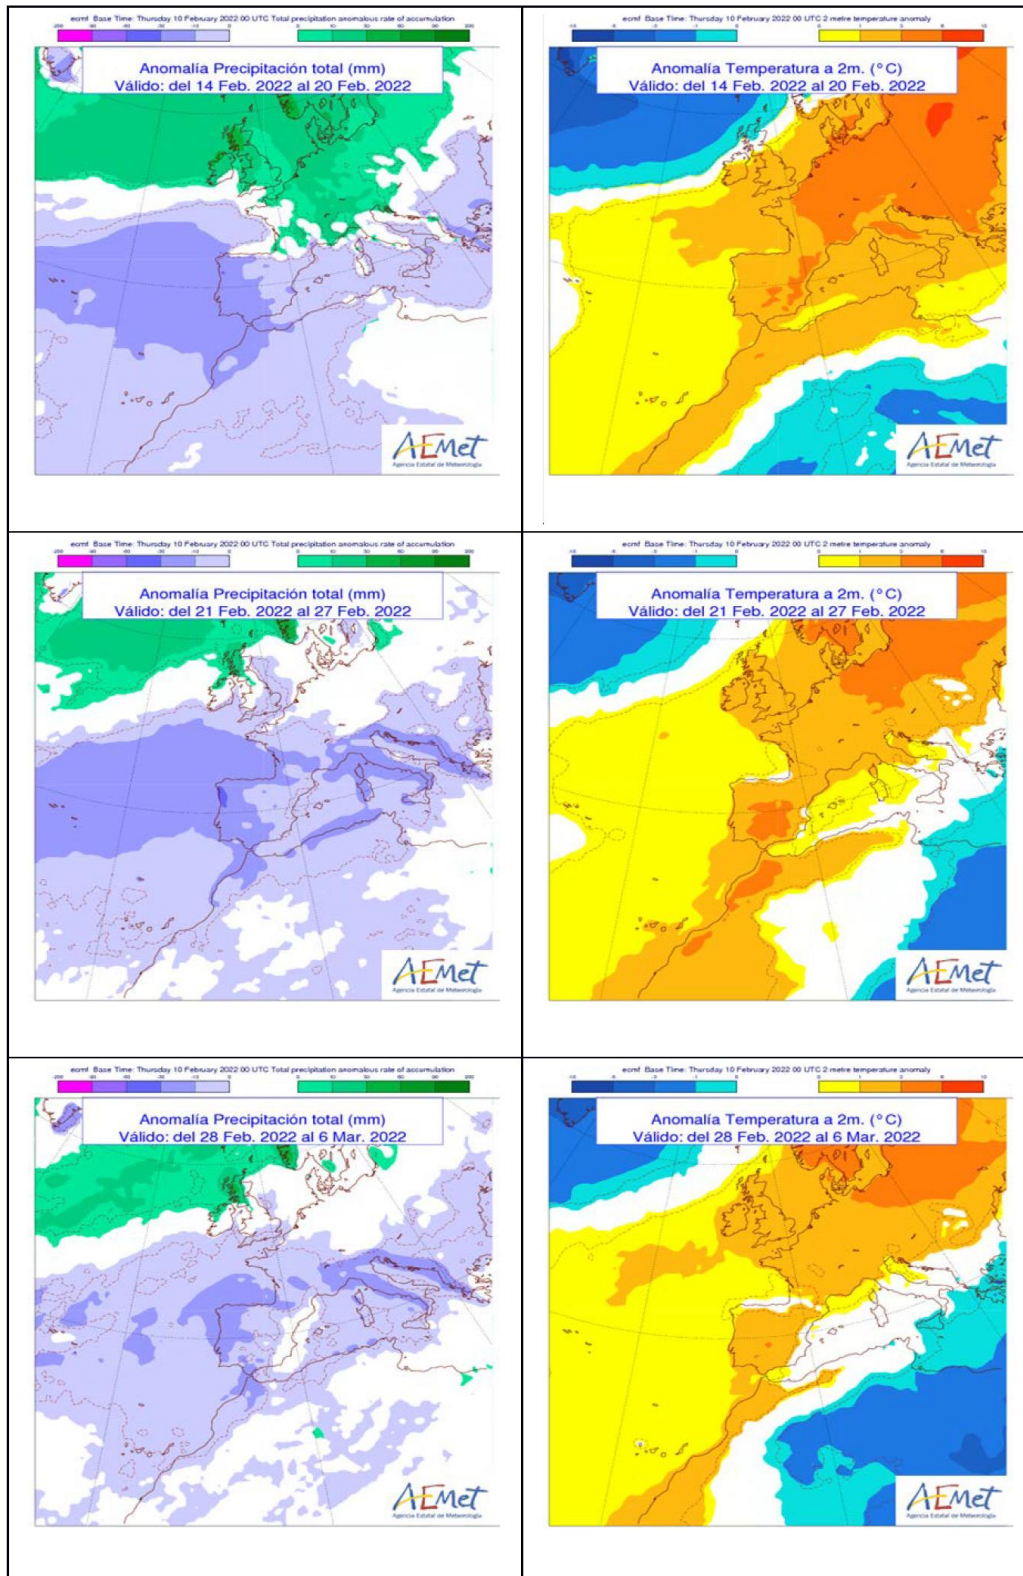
ecmf Base Time: Thursday 10 February 2022 00 UTC Total precipitation anomalous rate of accumulation
-200 -90 -60 -30 -10 0 10 30 60 90 200

Anomalía Precipitación total (mm)
Válido: del 14 Feb. 2022 al 20 Feb. 2022

AEMet
Agencia Estatal de Meteorología

ecmf Base Time: Thursday 10 February 2022 00 UTC 2 metre temperature anomaly
-10 -5 -2 -1 0 1 2 5 10

Anomalía Temperatura a 2m. (°C)
Válido: del 14 Feb. 2022 al 20 Feb. 2022

AEMet
Agencia Estatal de Meteorología

ecmf Base Time: Thursday 10 February 2022 00 UTC Total precipitation anomalous rate of accumulation
-200 -90 -60 -30 -10 0 10 30 60 90 200

Anomalía Precipitación total (mm)
Válido: del 21 Feb. 2022 al 27 Feb. 2022

AEMet
Agencia Estatal de Meteorología

ecmf Base Time: Thursday 10 February 2022 00 UTC 2 metre temperature anomaly
-10 -5 -2 -1 0 1 2 5 10

Anomalía Temperatura a 2m. (°C)
Válido: del 21 Feb. 2022 al 27 Feb. 2022

AEMet
Agencia Estatal de Meteorología

ecmf Base Time: Thursday 10 February 2022 00 UTC Total precipitation anomalous rate of accumulation
-200 -90 -60 -30 -10 0 10 30 60 90 200

Anomalía Precipitación total (mm)
Válido: del 28 Feb. 2022 al 6 Mar. 2022

AEMet
Agencia Estatal de Meteorología

ecmf Base Time: Thursday 10 February 2022 00 UTC 2 metre temperature anomaly
-10 -5 -2 -1 0 1 2 5 10

Anomalía Temperatura a 2m. (°C)
Válido: del 28 Feb. 2022 al 6 Mar. 2022

AEMet
Agencia Estatal de Meteorología